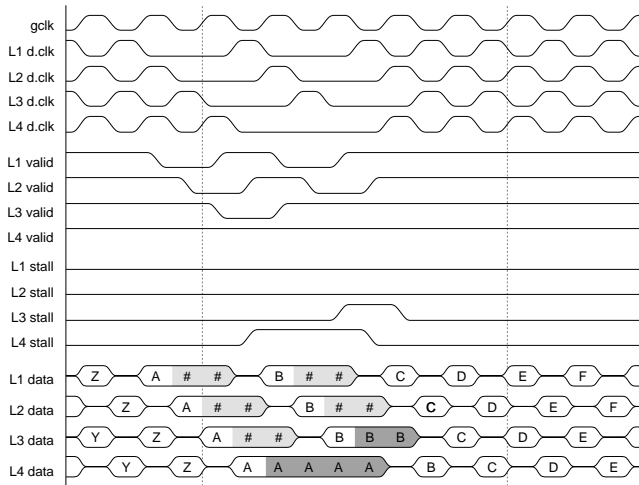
gclk
L1 d.clk
L2 d.clk
L3 d.clk
L4 d.clk
L1 valid
L2 valid
L3 valid
L4 valid
L1 stall
L2 stall
L3 stall
L4 stall
L1 data Z A # # B # # C D E F
L2 data Z A # # B # # C D E F
L3 data Y Z A # # B B B C D E
L4 data Y Z A A A A A B C D E